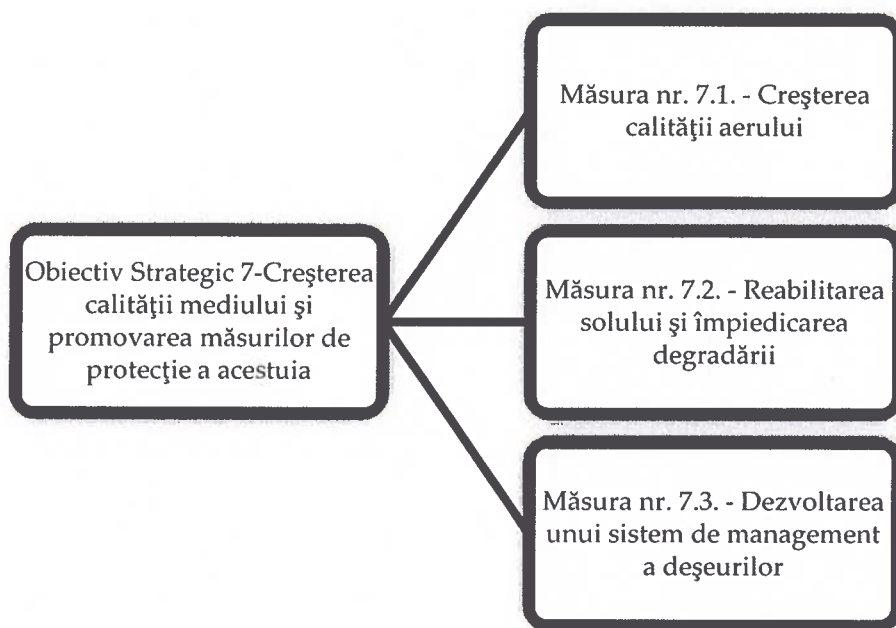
Obiectiv Strategic 7-Creşterea calităţii mediului şi promovarea măsurilor de protecţie a acestuia

Măsura nr. 7.1. - Creşterea calităţii aerului

Măsura nr. 7.2. - Reabilitarea solului şi împiedicarea degradării

Măsura nr. 7.3. - Dezvoltarea unui sistem de management a deşeurilor